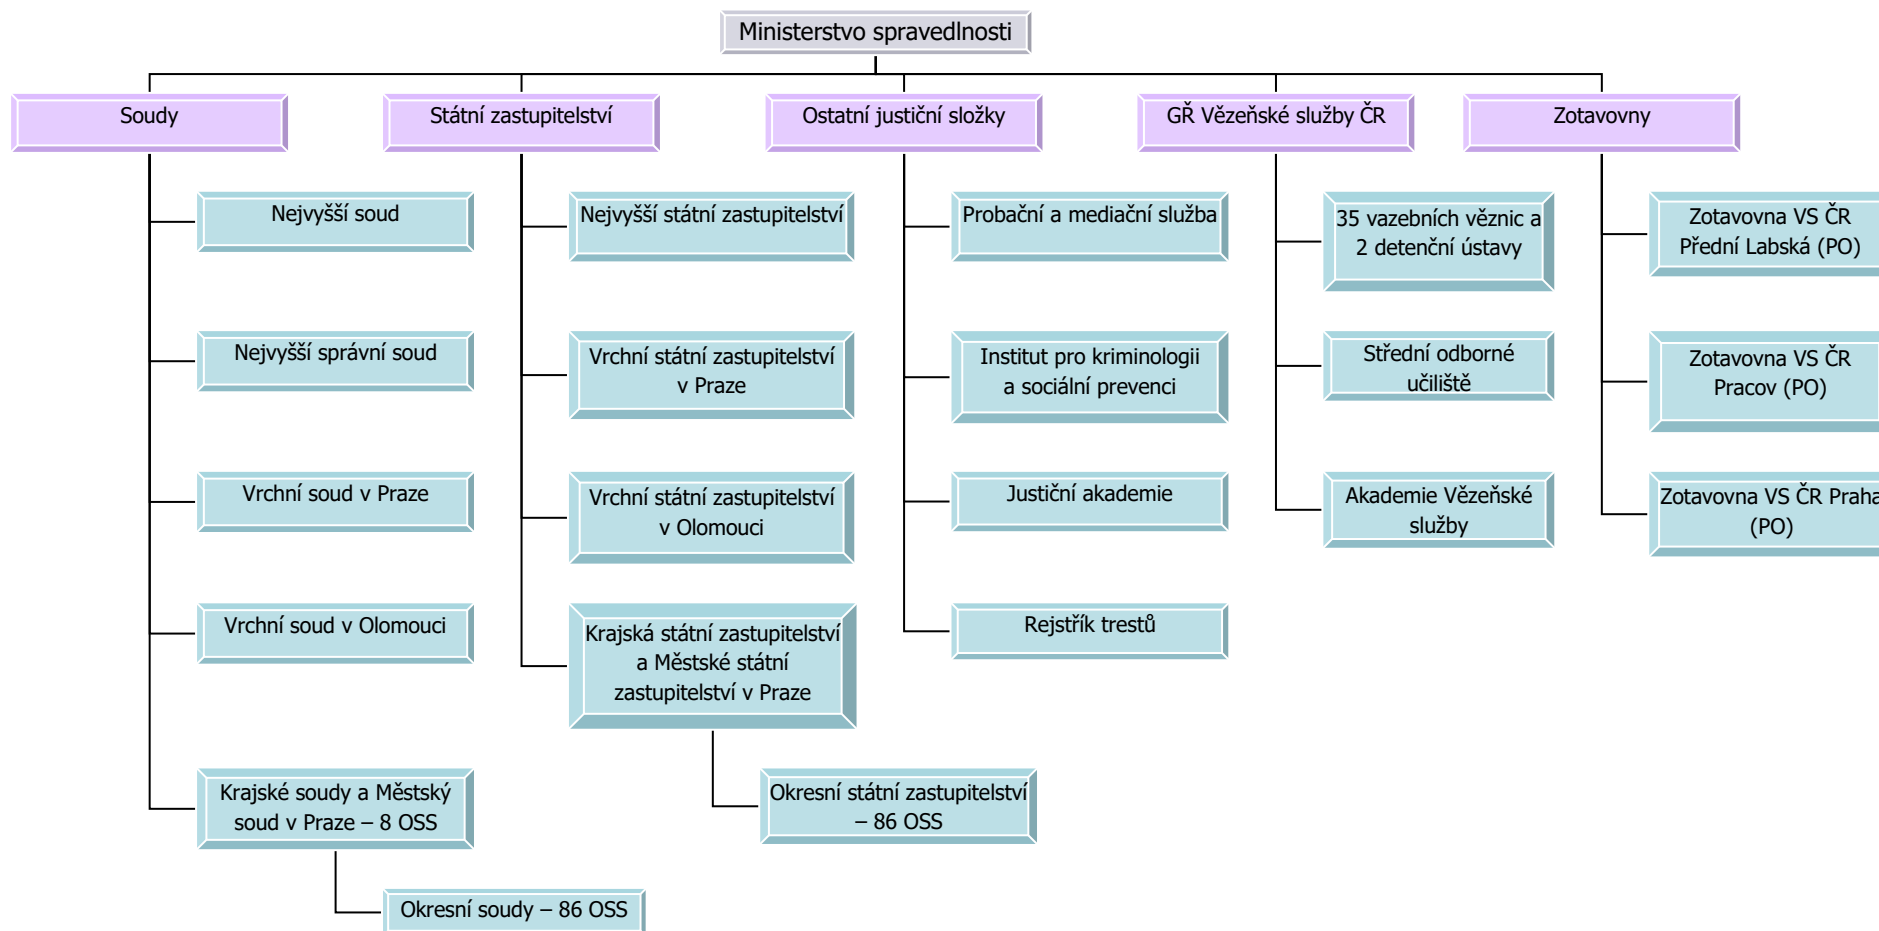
Ministerstvo spravedlnosti

Soudy

Nejvyšší soud

Nejvyšší správní soud

Vrchní soud v Praze

Vrchní soud v Olomouci

Krajské soudy a Městský soud v Praze – 8 OSS

Okresní soudy – 86 OSS

Státní zastupitelství

Nejvyšší státní zastupitelství

Vrchní státní zastupitelství v Praze

Vrchní státní zastupitelství v Olomouci

Krajská státní zastupitelství a Městské státní zastupitelství v Praze

Okresní státní zastupitelství – 86 OSS

Ostatní justiční složky

Probační a mediační služba

Institut pro kriminologii a sociální prevenci

Justiční akademie

Rejstřík trestů

GŘ Vězeňské služby ČR

35 vazebních věznic a 2 detenční ústavy

Střední odborné učiliště

Akademie Vězeňské služby

Zotavovny

Zotavovna VS ČR Přední Labská (PO)

Zotavovna VS ČR Pracov (PO)

Zotavovna VS ČR Praha (PO)